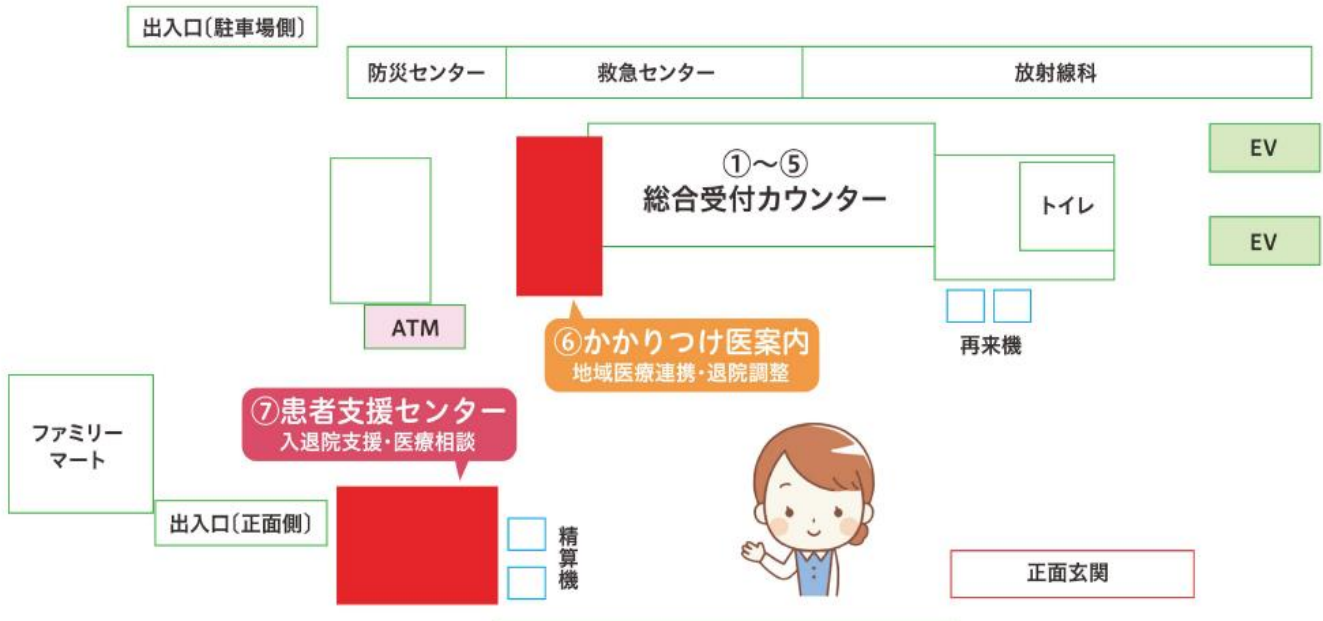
出入口(駐車場側)

防災センター

救急センター

放射線科

①〜⑤
総合受付カウンター

トイレ

EV

EV

ATM

⑥かかりつけ医案内
地域医療連携・退院調整

再来機

ファミリーマート

⑦患者支援センター
入退院支援・医療相談

出入口(正面側)

精算機

正面玄関